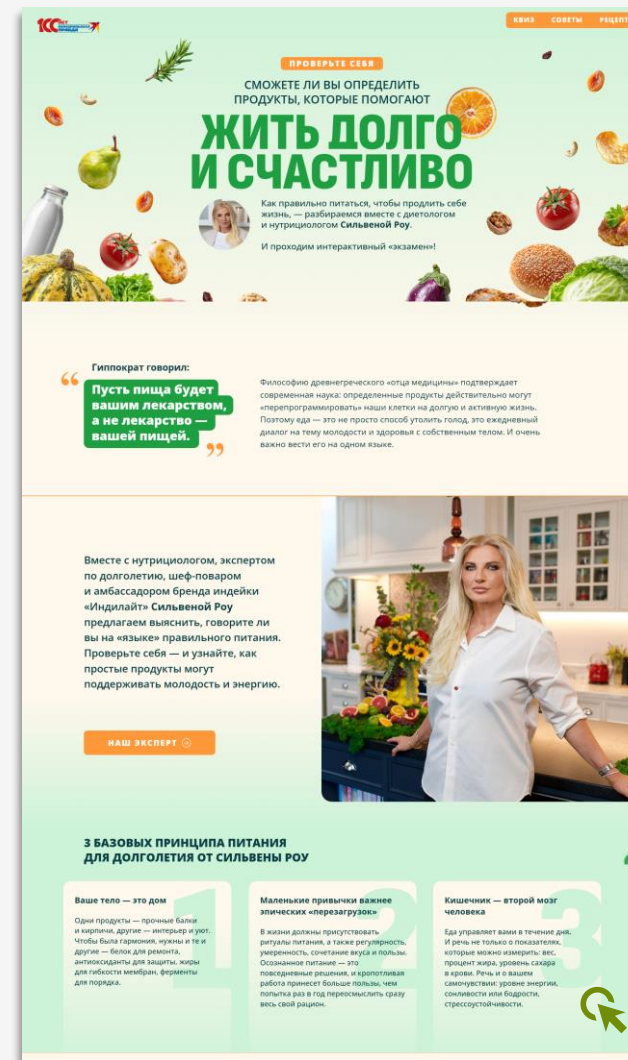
100 лет Комсомольская правда

КВИЗ СОВЕТЫ РЕЦЕПТ

ПРОВЕРЬТЕ СЕБЯ

СМОЖЕТЕ ЛИ ВЫ ОПРЕДЕЛИТЬ ПРОДУКТЫ, КОТОРЫЕ ПОМОГАЮТ

ЖИТЬ ДОЛГО И СЧАСТЛИВО

Как правильно питаться, чтобы продлить себе жизнь, — разбираемся вместе с диетологом и нутрициологом Сильвеной Роу.

И проходим интерактивный «экзамен»!

Гиппократ говорил:

Пусть пища будет вашим лекарством, а не лекарство — вашей пищей.

Философию древнегреческого «отца медицины» подтверждает современная наука: определенные продукты действительно могут «перепрограммировать» наши клетки на долгую и активную жизнь. Поэтому еда — это не просто способ утолить голод, это ежедневный диалог на тему молодости и здоровья с собственным телом. И очень важно вести его на одном языке.

Вместе с нутрициологом, экспертом по долголетию, шеф-поваром и амбассадором бренда индейки «Индилайт» Сильвеной Роу предлагаем выяснить, говорите ли вы на «языке» правильного питания. Проверьте себя — и узнайте, как простые продукты могут поддерживать молодость и энергию.

НАШ ЭКСПЕРТ

3 БАЗОВЫХ ПРИНЦИПА ПИТАНИЯ ДЛЯ ДОЛГОЛЕТИЯ ОТ СИЛЬВЕНЫ РОУ

1
Ваше тело — это дом

Одни продукты — прочные балки и кирпичи, другие — интерьер и уют. Чтобы была гармония, нужны и те и другие — белок для ремонта, антиоксиданты для защиты, жиры для гибкости мембран, ферменты для порядка.

2
Маленькие привычки важнее эпических «перезагрузок»

В жизни должны присутствовать ритуалы питания, а также регулярность, умеренность, сочетание вкуса и пользы. Осознанное питание — это повседневные решения, и кропотливая работа принесет больше пользы, чем попытка раз в год переосмыслить сразу весь свой рацион.

3
Кишечник — второй мозг человека

Еда управляет вами в течение дня. И речь не только о показателях, которые можно измерить: вес, процент жира, уровень сахара в крови. Речь и о вашем самочувствии: уровне энергии, сонливости или бодрости, стрессоустойчивости.